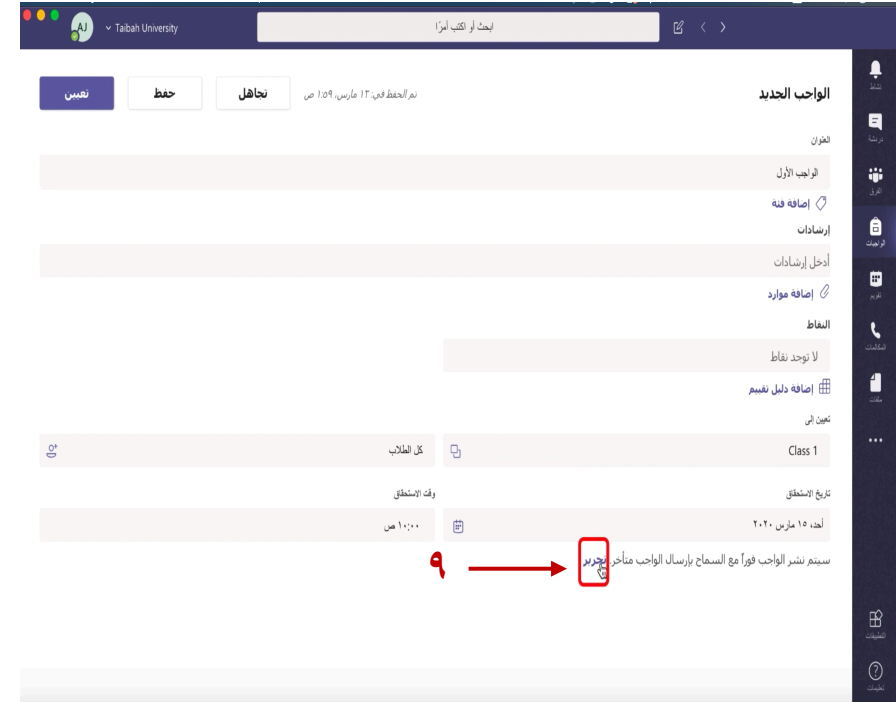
AJ Taibah University

ابحث أو اكتب أمرًا

نشاط
دردشة
الفرق
الواجبات
تقويم
المكالمات
ملفات
...
التطبيقات
تعليمات

الواجب الجديد

تم الحفظ في: ١٣ مارس، ١:٥٩ ص

تجاهل

حفظ

تعيين

العنوان

الواجب الأول

إضافة فئة

إرشادات

أدخل إرشادات

إضافة موارد

النقاط

لا توجد نقاط

إضافة دليل تقييم

تعيين إلى

Class 1

كل الطلاب

تاريخ الاستحقاق

أحد، ١٥ مارس ٢٠٢٠

وقت الاستحقاق

١٠:٠٠ ص

سيتم نشر الواجب فوراً مع السماح بإرسال الواجب متأخر تحرير

٩